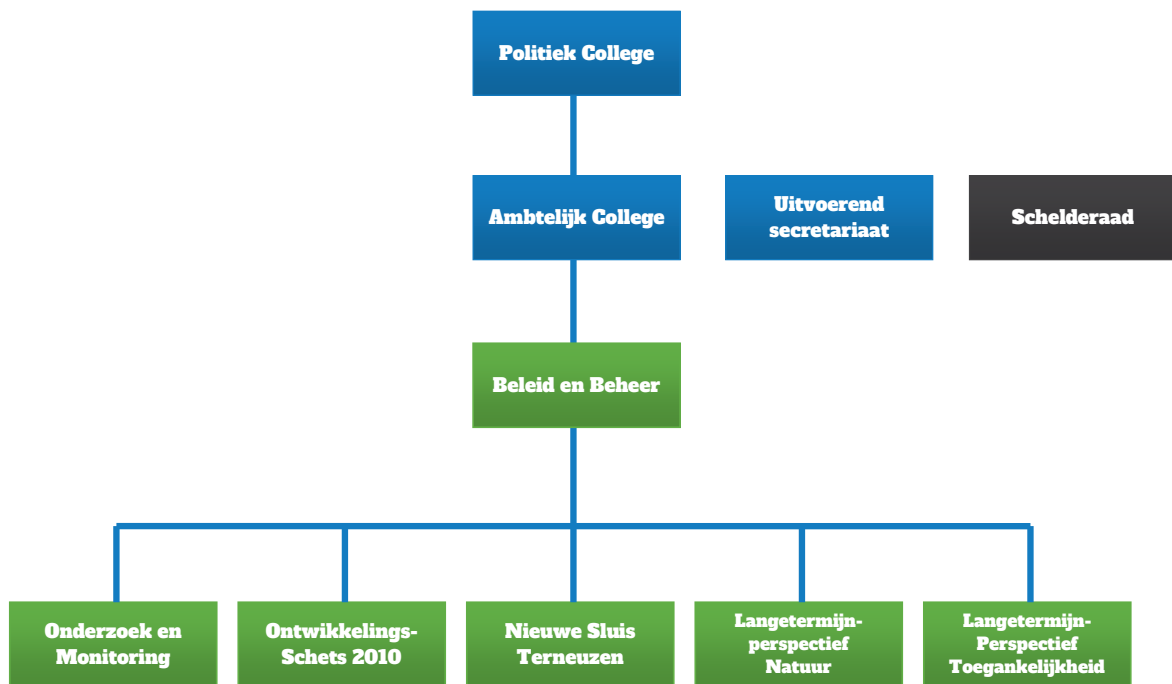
Politiek College

Ambtelijk College

Uitvoerend secretariaat

Schelderaad

Beleid en Beheer

Onderzoek en Monitoring

Ontwikkelings-Schets 2010

Nieuwe Sluis Terneuzen

Langetermijn-perspectief Natuur

Langetermijn-Perspectief Toegankelijkheid